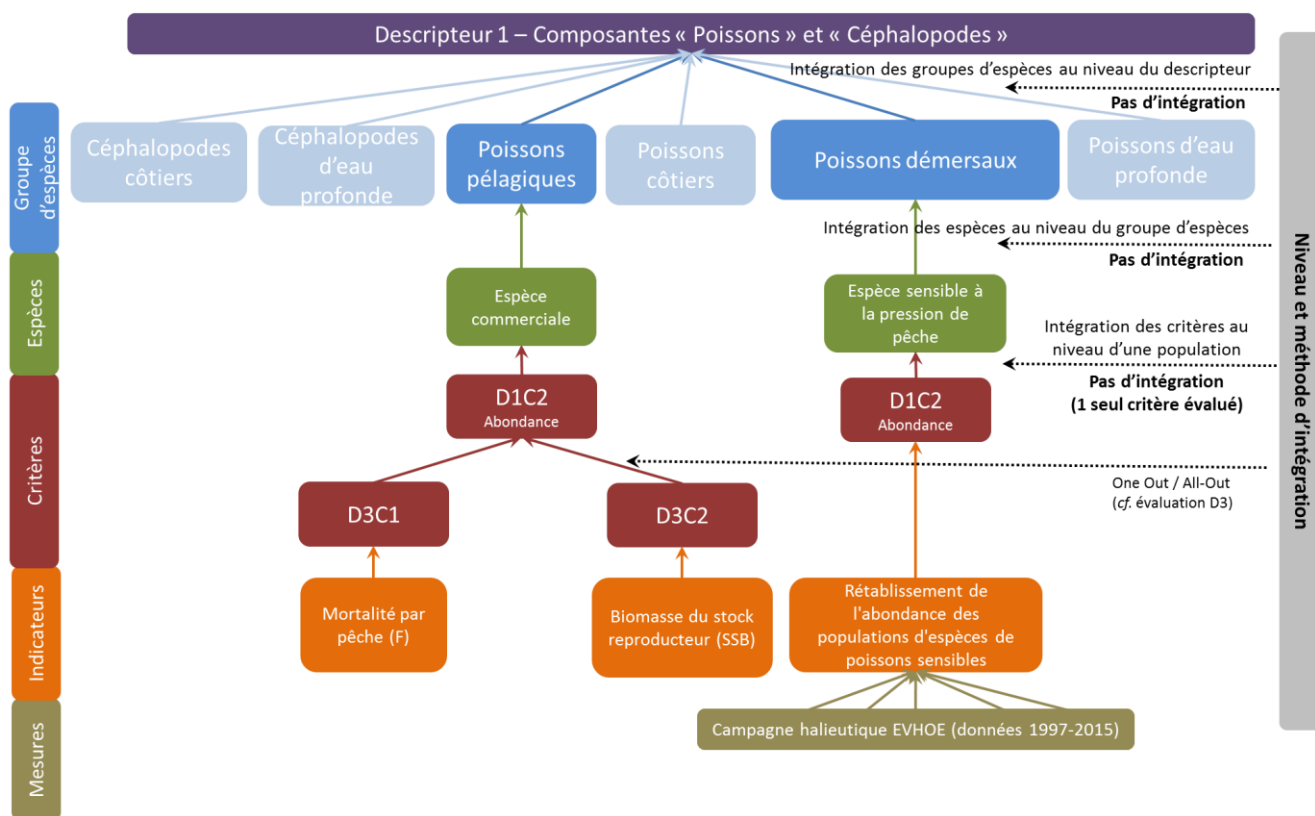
Descripteur 1 – Composantes « Poissons » et « Céphalopodes »

Intégration des groupes d'espèces au niveau du descripteur
Pas d'intégration

Groupe d'espèces

Céphalopodes côtiers

Céphalopodes d'eau profonde

Poissons pélagiques

Poissons côtiers

Poissons démersaux

Poissons d'eau profonde

Intégration des espèces au niveau du groupe d'espèces
Pas d'intégration

Espèces

Espèce commerciale

Espèce sensible à la pression de pêche

Intégration des critères au niveau d'une population
Pas d'intégration
(1 seul critère évalué)

Critères

D1C2
Abondance

D1C2
Abondance

One Out / All-Out
(*cf.* évaluation D3)

D3C1

D3C2

Indicateurs

Mortalité par pêche (F)

Biomasse du stock reproducteur (SSB)

Rétablissement de l'abondance des populations d'espèces de poissons sensibles

Mesures

Campagne halieutique EVHOE (données 1997-2015)

Niveau et méthode d'intégration